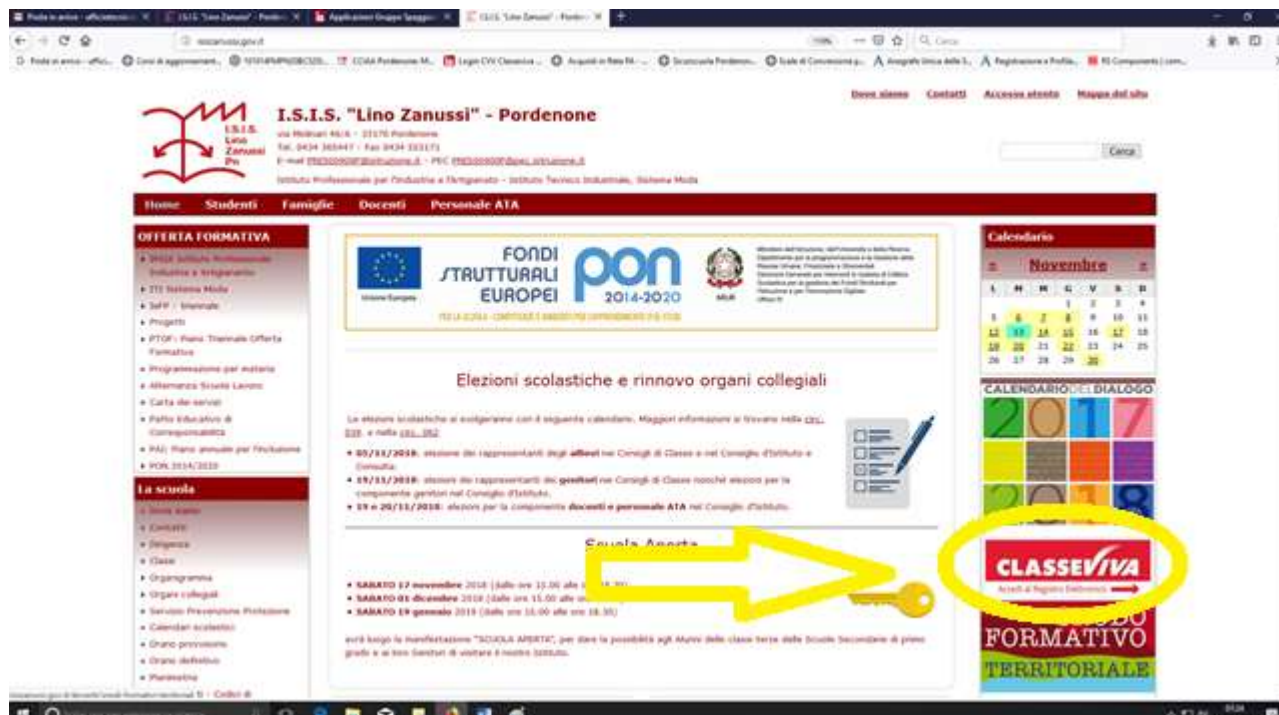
I.S.I.S. "Lino Zanussi" - Pordenone

I.S.I.S. Lino Zanussi Pn

Via Molinari 46/A - 33170 Pordenone
Tel. 0434 365447 - Fax 0434 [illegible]
E-mail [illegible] - PEC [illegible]
Istituto Professionale per l'Industria e l'Artigianato - Istituto Tecnico Industriale, Sistema Moda

Dove siamo Contatti Accesso utente Mappa del sito

Cerca

Home Studenti Famiglie Docenti Personale ATA

OFFERTA FORMATIVA
• IPSIA Istituto Professionale Industria e Artigianato
• ITI Sistema Moda
• IeFP - triennale
• Progetti
• PTOF: Piano Triennale Offerta Formativa
• Programmazione per materia
• Alternanza Scuola Lavoro
• Carta dei servizi
• Patto Educativo di Corresponsabilità
• PAI: Piano annuale per l'inclusione
• PON 2014/2020

La scuola
• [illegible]
• Contatti
• Dirigenza
• Classi
• Organigramma
• Organi collegiali
• Servizio Prevenzione Protezione
• Calendari scolastici
• Orario provvisorio
• Orario definitivo
• Planimetria

FONDI STRUTTURALI EUROPEI
PON 2014-2020
Unione Europea
MIUR
PER LA SCUOLA - COMPETENZE E AMBIENTI PER L'APPRENDIMENTO (FSE-FESR)

Elezioni scolastiche e rinnovo organi collegiali

Le elezioni scolastiche si svolgeranno con il seguente calendario. Maggiori informazioni si trovano nella circ. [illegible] e nella circ. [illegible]

• 05/11/2018: elezione dei rappresentanti degli allievi nei Consigli di Classe e nel Consiglio d'Istituto e Consulta.
• 19/11/2018: elezioni dei rappresentanti dei genitori nei Consigli di Classe nonché elezioni per la componente genitori nel Consiglio d'Istituto.
• 19 e 20/11/2018: elezioni per la componente docenti e personale ATA nel Consiglio d'Istituto.

Scuola Aperta

• SABATO 17 novembre 2018 (dalle ore 15.00 alle ore 18.30)
• SABATO 01 dicembre 2018 (dalle ore 15.00 alle ore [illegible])
• SABATO 19 gennaio 2019 (dalle ore 15.00 alle ore 18.30)

avrà luogo la manifestazione "SCUOLA APERTA", per dare la possibilità agli Alunni delle classe terze delle Scuole Secondarie di primo grado e ai loro Genitori di visitare il nostro Istituto.

Calendario
« Novembre »
| L | M | M | G | V | S | D |
|---|---|---|---|---|---|---|
| | | | 1 | 2 | 3 | 4 |
| 5 | 6 | 7 | 8 | 9 | 10 | 11 |
| 12 | 13 | 14 | 15 | 16 | 17 | 18 |
| 19 | 20 | 21 | 22 | 23 | 24 | 25 |
| 26 | 27 | 28 | 29 | 30 | | |

CALENDARIO DEL DIALOGO
2017 2018

CLASSEVIVA
Accedi al Registro Elettronico

FORMATIVO
TERRITORIALE